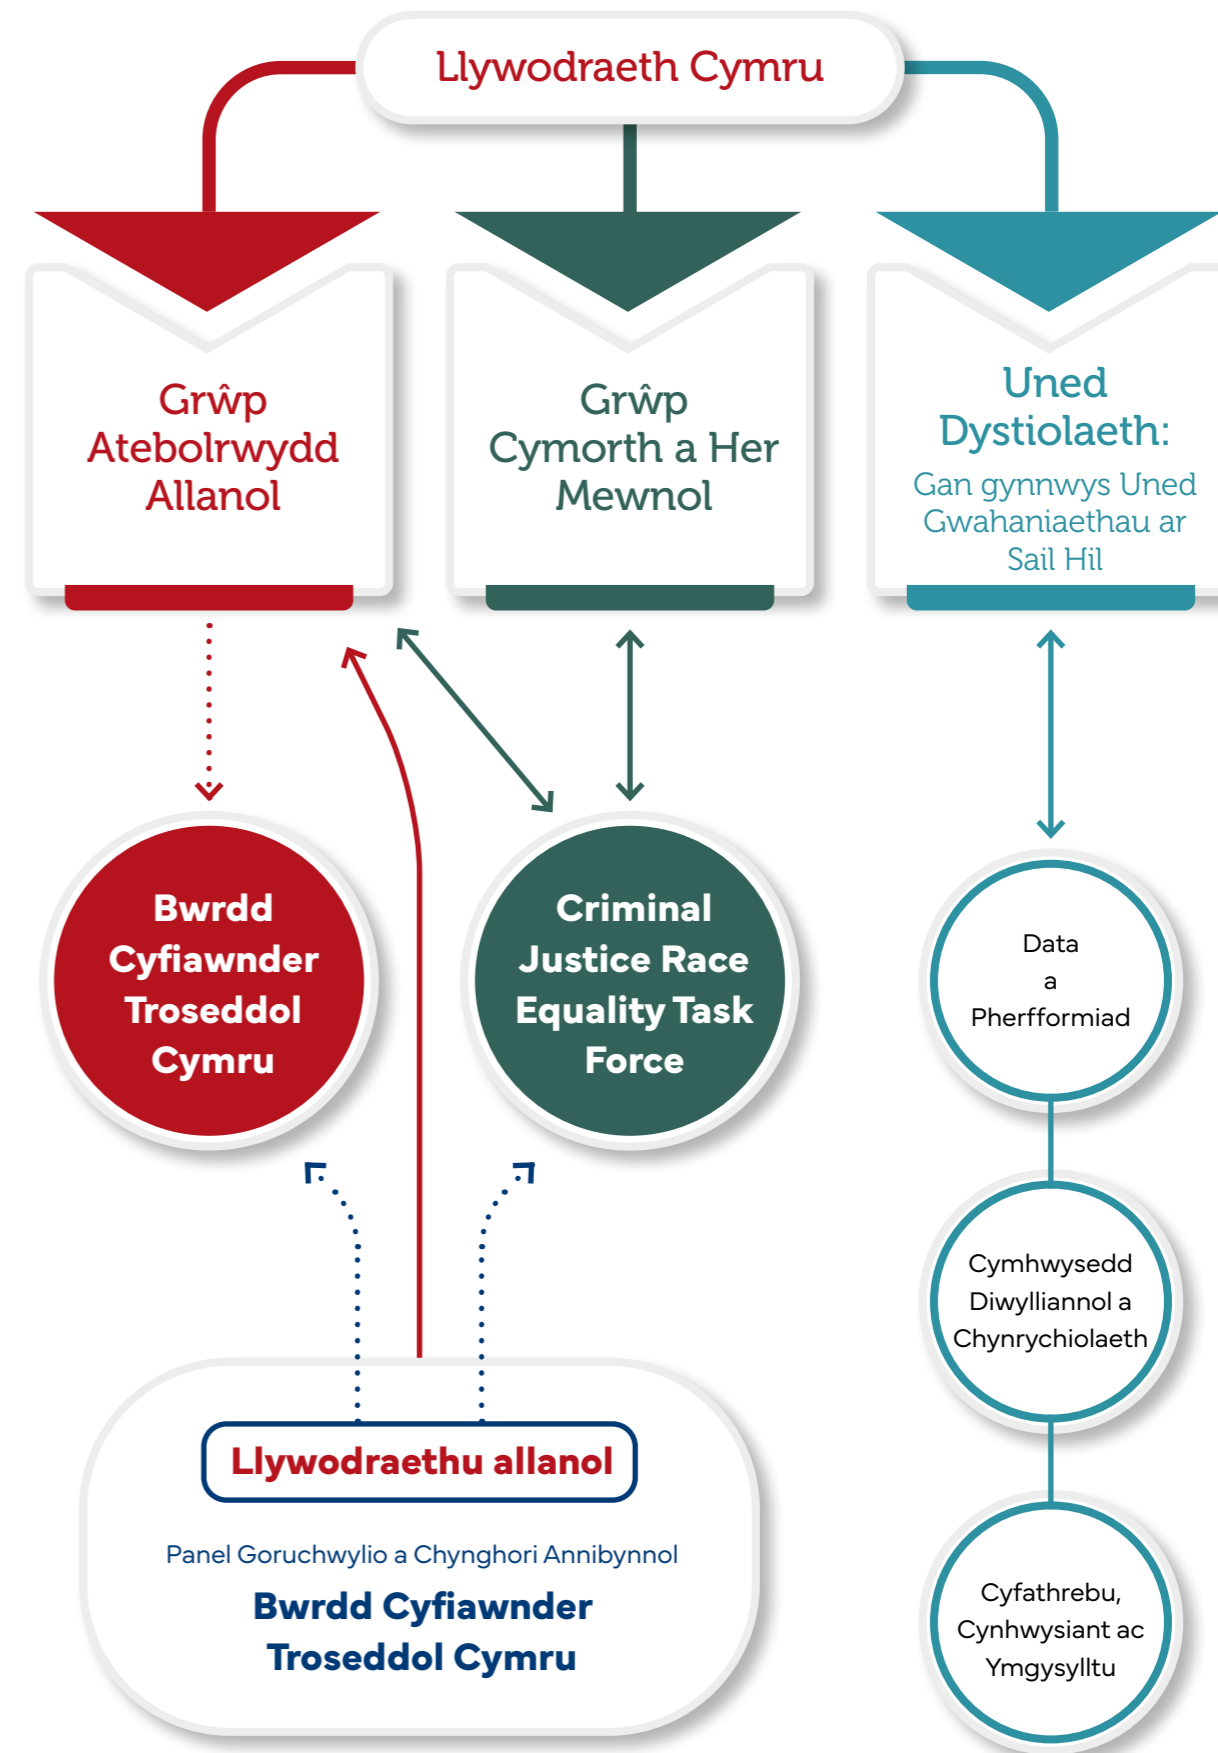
Llywodraeth Cymru

Grŵp Atebolrwydd Allanol

Grŵp Cymorth a Her Mewnol

Uned Dystiolaeth:
Gan gynnwys Uned Gwahaniaethau ar Sail Hil

Bwrdd Cyfiawnder Troseddol Cymru

Criminal Justice Race Equality Task Force

Data a Pherfformiad

Cymhwysedd Diwylliannol a Chynrychiolaeth

Cyfathrebu, Cynhwysiant ac Ymgysylltu

Llywodraethu allanol

Panel Goruchwylio a Chynghori Annibynnol
Bwrdd Cyfiawnder Troseddol Cymru